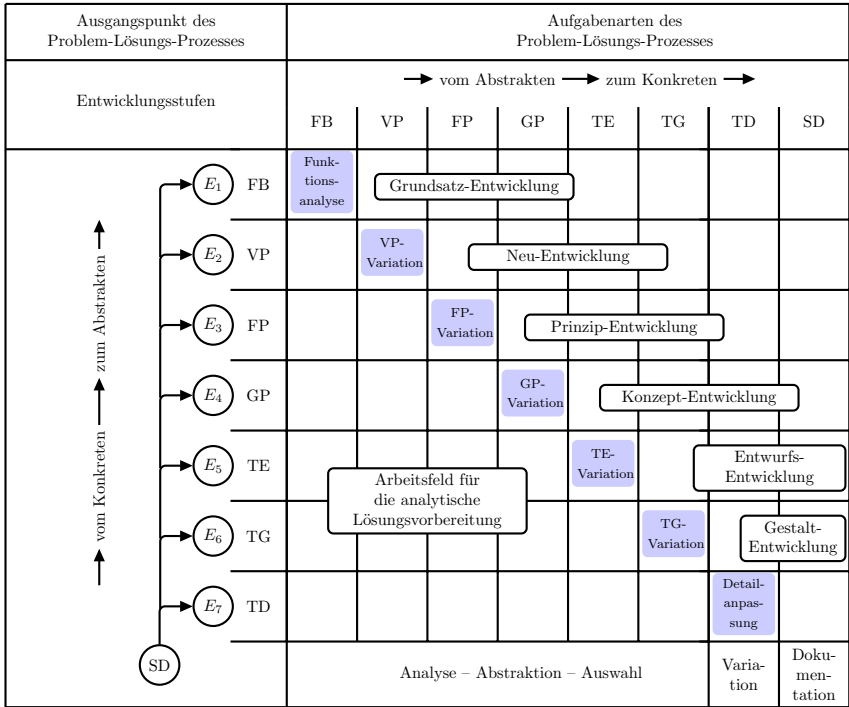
| Ausgangspunkt des Problem-Lösungs-Prozesses | Aufgabenarten des Problem-Lösungs-Prozesses |
|---|---|
| Entwicklungsstufen | → vom Abstrakten → zum Konkreten → |

| | | FB | VP | FP | GP | TE | TG | TD | SD |
|---|---|---|---|---|---|---|---|---|---|
| $E_1$ | FB | Funktionsanalyse | Grundsatz-Entwicklung | | | | | | |
| $E_2$ | VP | | VP-Variation | Neu-Entwicklung | | | | | |
| $E_3$ | FP | | | FP-Variation | Prinzip-Entwicklung | | | | |
| $E_4$ | GP | | | | GP-Variation | Konzept-Entwicklung | | | |
| $E_5$ | TE | | Arbeitsfeld für die analytische Lösungsvorbereitung | | | TE-Variation | | Entwurfs-Entwicklung | |
| $E_6$ | TG | | | | | | TG-Variation | Gestalt-Entwicklung | |
| $E_7$ | TD | | | | | | | Detailanpassung | |
| SD | | Analyse – Abstraktion – Auswahl | | | | | | Variation | Dokumentation |

↑ vom Konkreten → zum Abstrakten ↑